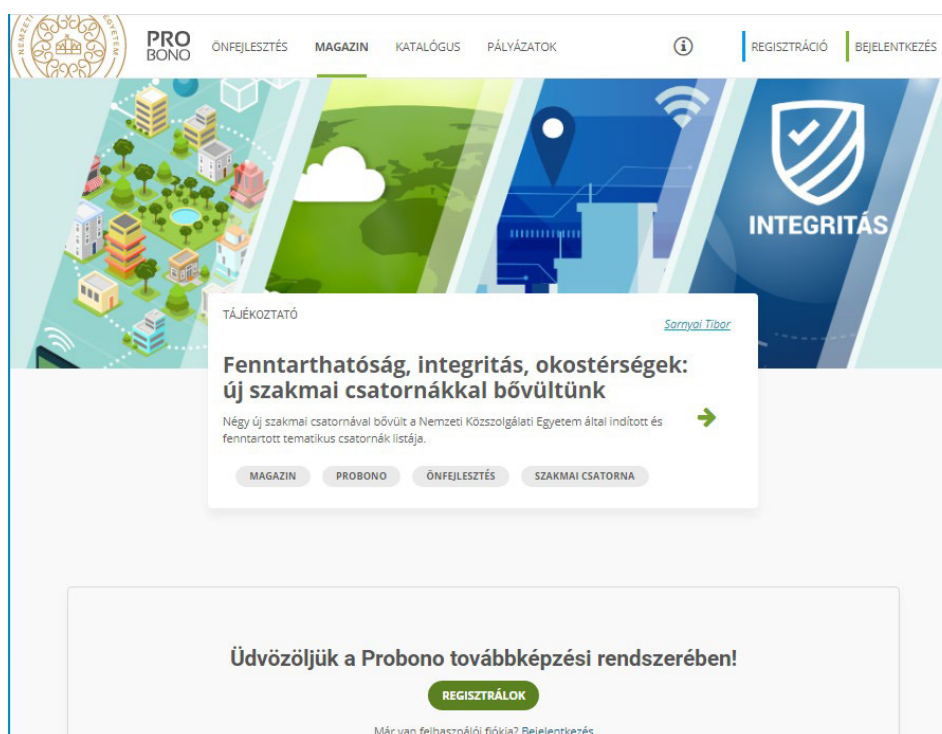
NEMZETI EGYETEM

PRO BONO

ÖNFEJLESZTÉS MAGAZIN KATALÓGUS PÁLYÁZATOK

REGISZTRÁCIÓ BEJELENTKEZÉS

INTEGRITÁS

TÁJÉKOZTATÓ

Sarnyai Tibor

Fenntarthatóság, integritás, okostérségek: új szakmai csatornákkal bővültünk

Négy új szakmai csatornával bővült a Nemzeti Közszolgálati Egyetem által indított és fenntartott tematikus csatornák listája.

MAGAZIN PROBONO ÖNFEJLESZTÉS SZAKMAI CSATORNA

Üdvözöljük a Probono továbbképzési rendszerében!

REGISZTRÁLOK

Már van felhasználói fiókja? Bejelentkezés